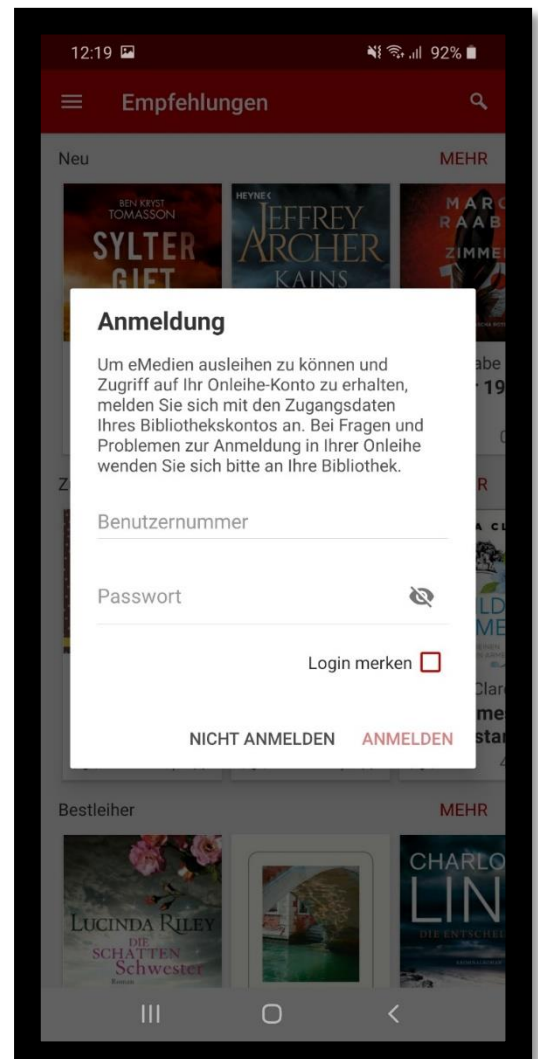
12:19
92%

Empfehlungen

Neu
MEHR

BEN KRYST TOMASSON
SYLTER GIFT

HEYNE
JEFFREY ARCHER
KAINS

MARC RAAB
ZIMME

Anmeldung

Um eMedien ausleihen zu können und Zugriff auf Ihr Onleihe-Konto zu erhalten, melden Sie sich mit den Zugangsdaten Ihres Bibliothekskontos an. Bei Fragen und Problemen zur Anmeldung in Ihrer Onleihe wenden Sie sich bitte an Ihre Bibliothek.

Benutzernummer

Passwort

Login merken

NICHT ANMELDEN
ANMELDEN

Bestleiher
MEHR

LUCINDA RILEY
DIE SCHATTEN Schwester
Roman

CHARLO
LIN
DIE ENTSCHEI